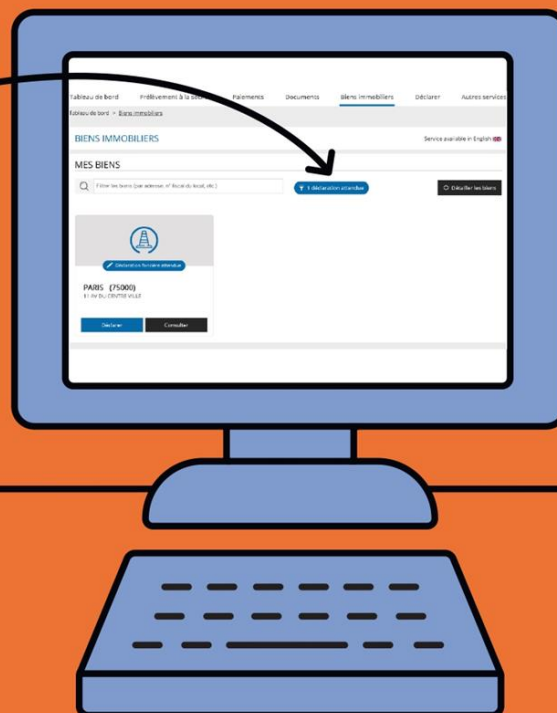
Tableau de bord Prélèvement à la s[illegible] Paiements Documents Biens immobiliers Déclarer Autres services

Tableau de bord > Biens immobiliers

BIENS IMMOBILIERS

Service available in English

MES BIENS

Filtrer les biens (par adresse, n° fiscal du local, etc.)

1 déclaration attendue

Détailler les biens

Déclaration foncière attendue

PARIS (75000)

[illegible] AV DU CENTRE VILLE

Déclarer

Consulter